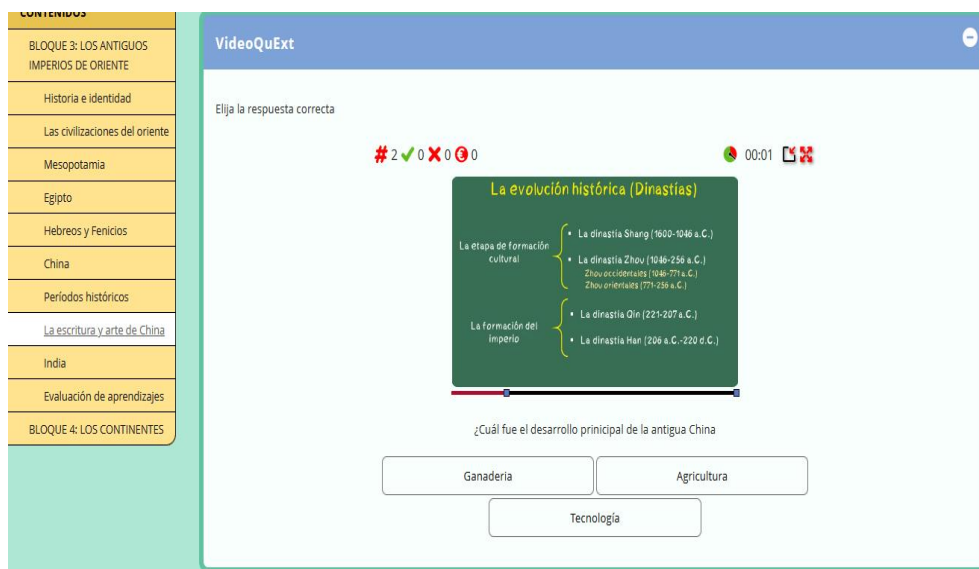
CONTENIDOS

BLOQUE 3: LOS ANTIGUOS IMPERIOS DE ORIENTE

Historia e identidad

Las civilizaciones del oriente

Mesopotamia

Egipto

Hebreos y Fenicios

China

Períodos históricos

La escritura y arte de China

India

Evaluación de aprendizajes

BLOQUE 4: LOS CONTINENTES

VideoQuExt

Elija la respuesta correcta

# 2 ✔ 0 ✖ 0 0

00:01

La evolución histórica (Dinastías)

La etapa de formación cultural

• La dinastía Shang (1600-1046 a.C.)

• La dinastía Zhou (1046-256 a.C.)
Zhou occidentales (1046-771 a.C.)
Zhou orientales (771-256 a.C.)

La formación del imperio

• La dinastía Qin (221-207 a.C.)

• La dinastía Han (206 a.C.-220 d.C.)

¿Cuál fue el desarrollo prinicipal de la antigua China

Ganaderia

Agricultura

Tecnología